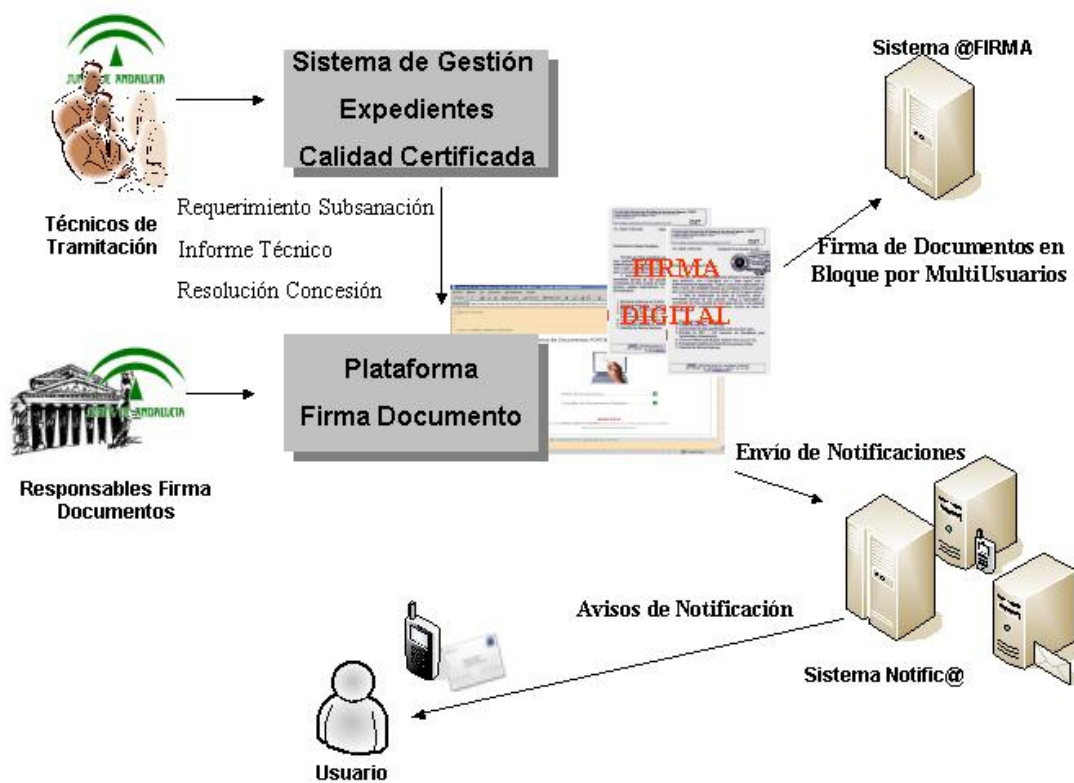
JUNTA DE ANDALUCIA

Técnicos de Tramitación

Sistema de Gestión
Expedientes
Calidad Certificada

Requerimiento Subsanación
Informe Técnico
Resolución Concesión

Sistema @FIRMA

FIRMA
DIGITAL

Firma de Documentos en Bloque por MultiUsuarios

JUNTA DE ANDALUCIA

Plataforma
Firma Documento

Responsables Firma Documentos

Envío de Notificaciones

Avisos de Notificación

Sistema Notific@

Usuario